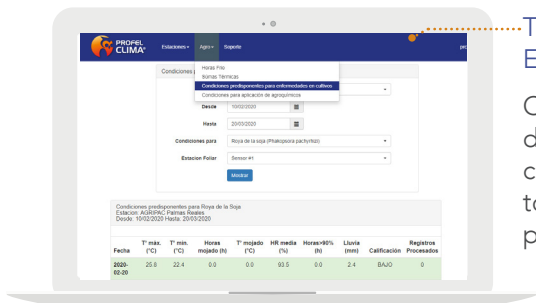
PROFEL CLIMA®

Estaciones ▾ Agro ▾ Soporte

pro

Horas Frío
Sumas Térmicas
Condiciones predisponentes para enfermedades en cultivos
Condiciones para aplicación de agroquímicos

Condiciones p

Desde 10/02/2020

Hasta 20/03/2020

Condiciones para Roya de la soja (Phakopsora pachyrhizi)

Estacion Foliar Sensor #1

Medir

Condiciones predisponentes para Roya de la Soja
Estacion: AGRIPAC Palmas Reales
Desde: 10/02/2020 Hasta: 20/03/2020

| Fecha | T° máx. (°C) | T° min. (°C) | Horas mojado (h) | T° mojado (°C) | HR media (%) | Horas>90% (h) | Lluvia (mm) | Calificación | Registros Procesados |
|---|---|---|---|---|---|---|---|---|---|
| 2020-02-20 | 25.8 | 22.4 | 0.0 | 0.0 | 93.5 | 0.0 | 2.4 | BAJO | 0 |

T
E

C
d
c
to
p